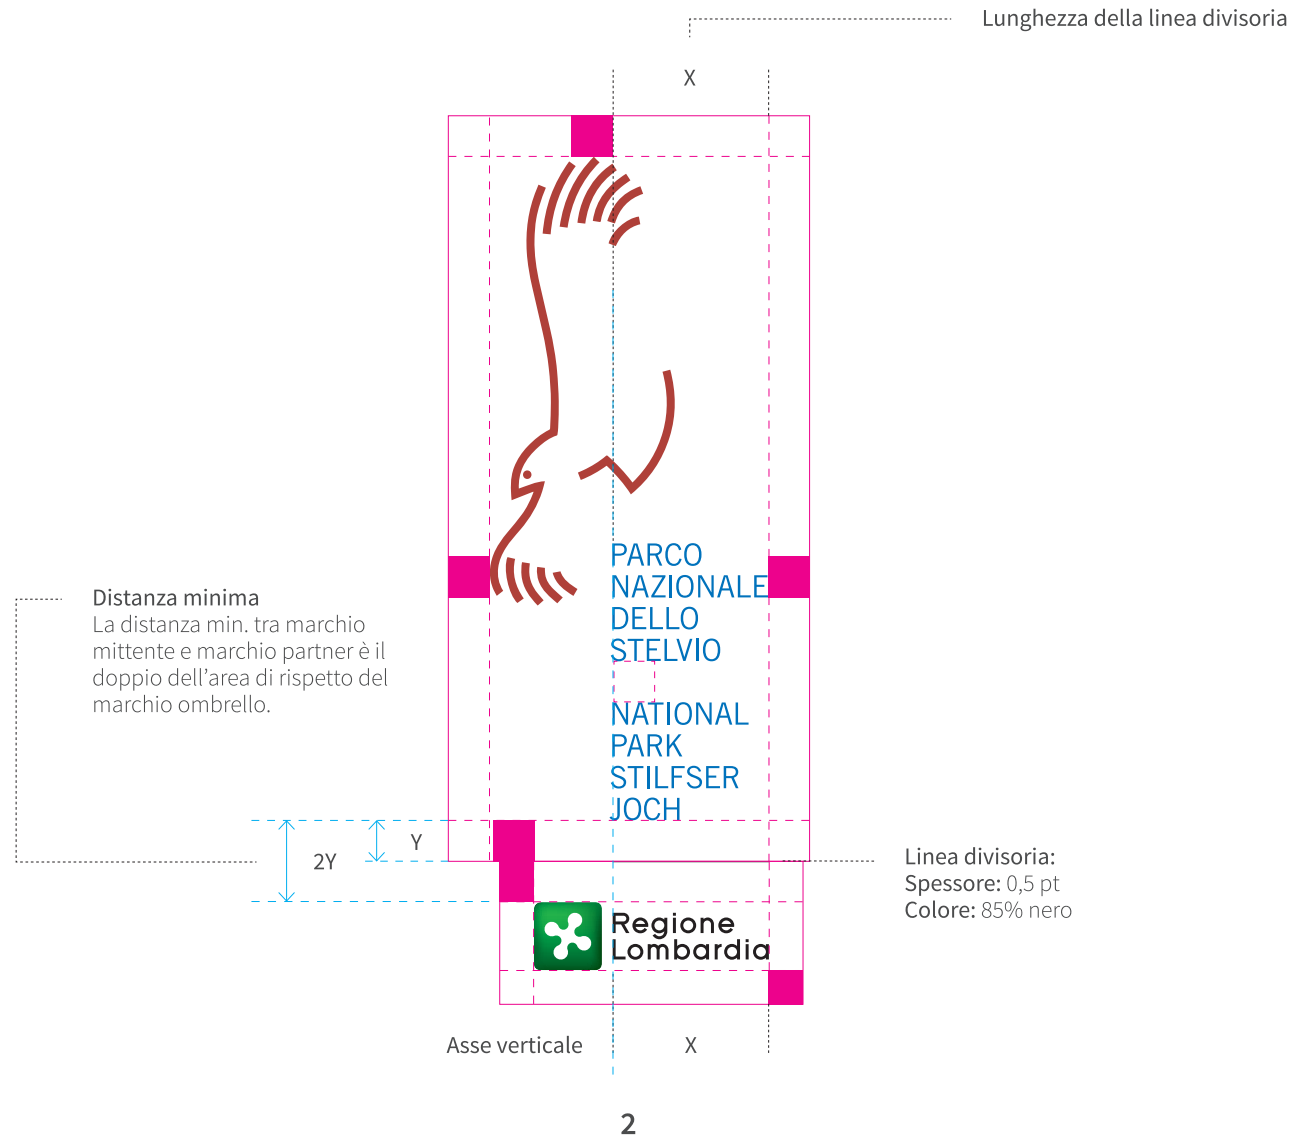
Lunghezza della linea divisoria

X

PARCO NAZIONALE DELLO STELVIO

NATIONAL PARK STILFSER JOCH

Distanza minima
La distanza min. tra marchio mittente e marchio partner è il doppio dell'area di rispetto del marchio ombrello.

Y

2Y

Linea divisoria:
Spessore: 0,5 pt
Colore: 85% nero

Regione Lombardia

Asse verticale

X

2